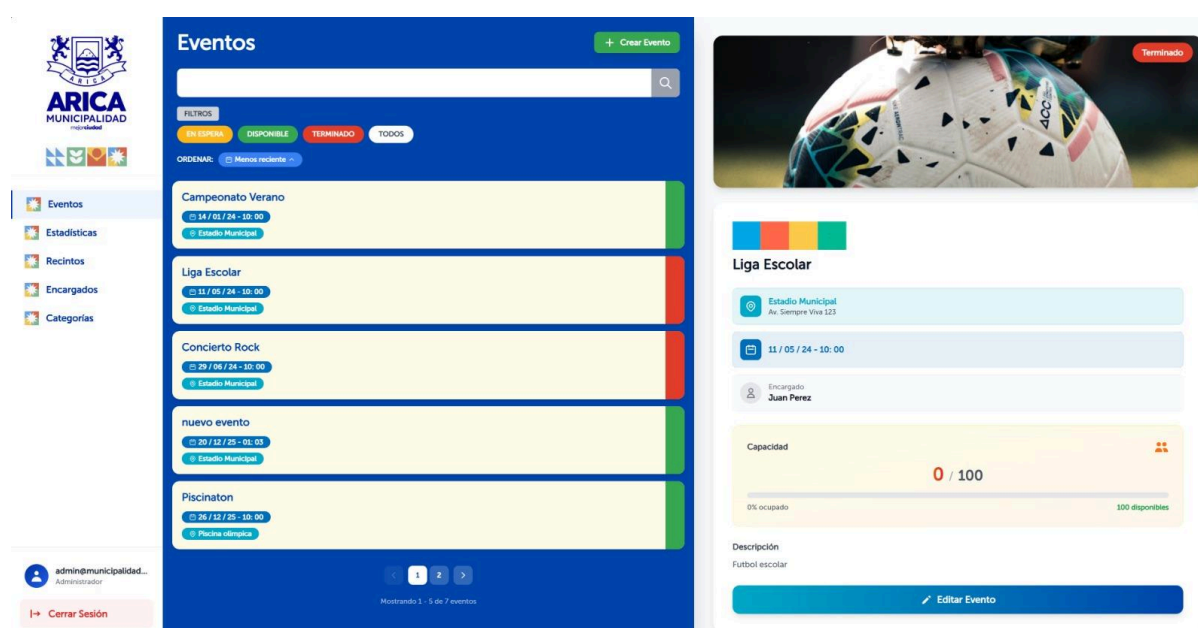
ARICA
ARICA
MUNICIPALIDAD
mejorciudad

Eventos
Estadísticas
Recintos
Encargados
Categorías

admin@municipalidad...
Administrador

Cerrar Sesión

Eventos

+ Crear Evento

FILTROS
EN ESPERA DISPONIBLE TERMINADO TODOS
ORDENAR: Menos reciente

Campeonato Verano
14 / 01 / 24 - 10: 00
Estadio Municipal

Liga Escolar
11 / 05 / 24 - 10: 00
Estadio Municipal

Concierto Rock
29 / 06 / 24 - 10: 00
Estadio Municipal

nuevo evento
20 / 12 / 25 - 01: 03
Estadio Municipal

Piscinaton
26 / 12 / 25 - 10: 00
Piscina olímpica

1 2

Mostrando 1 - 5 de 7 eventos

Terminado

Liga Escolar

Estadio Municipal
Av. Siempre Viva 123

11 / 05 / 24 - 10: 00

Encargado
Juan Perez

Capacidad

0 / 100

0% ocupado
100 disponibles

Descripción
Futbol escolar

Editar Evento